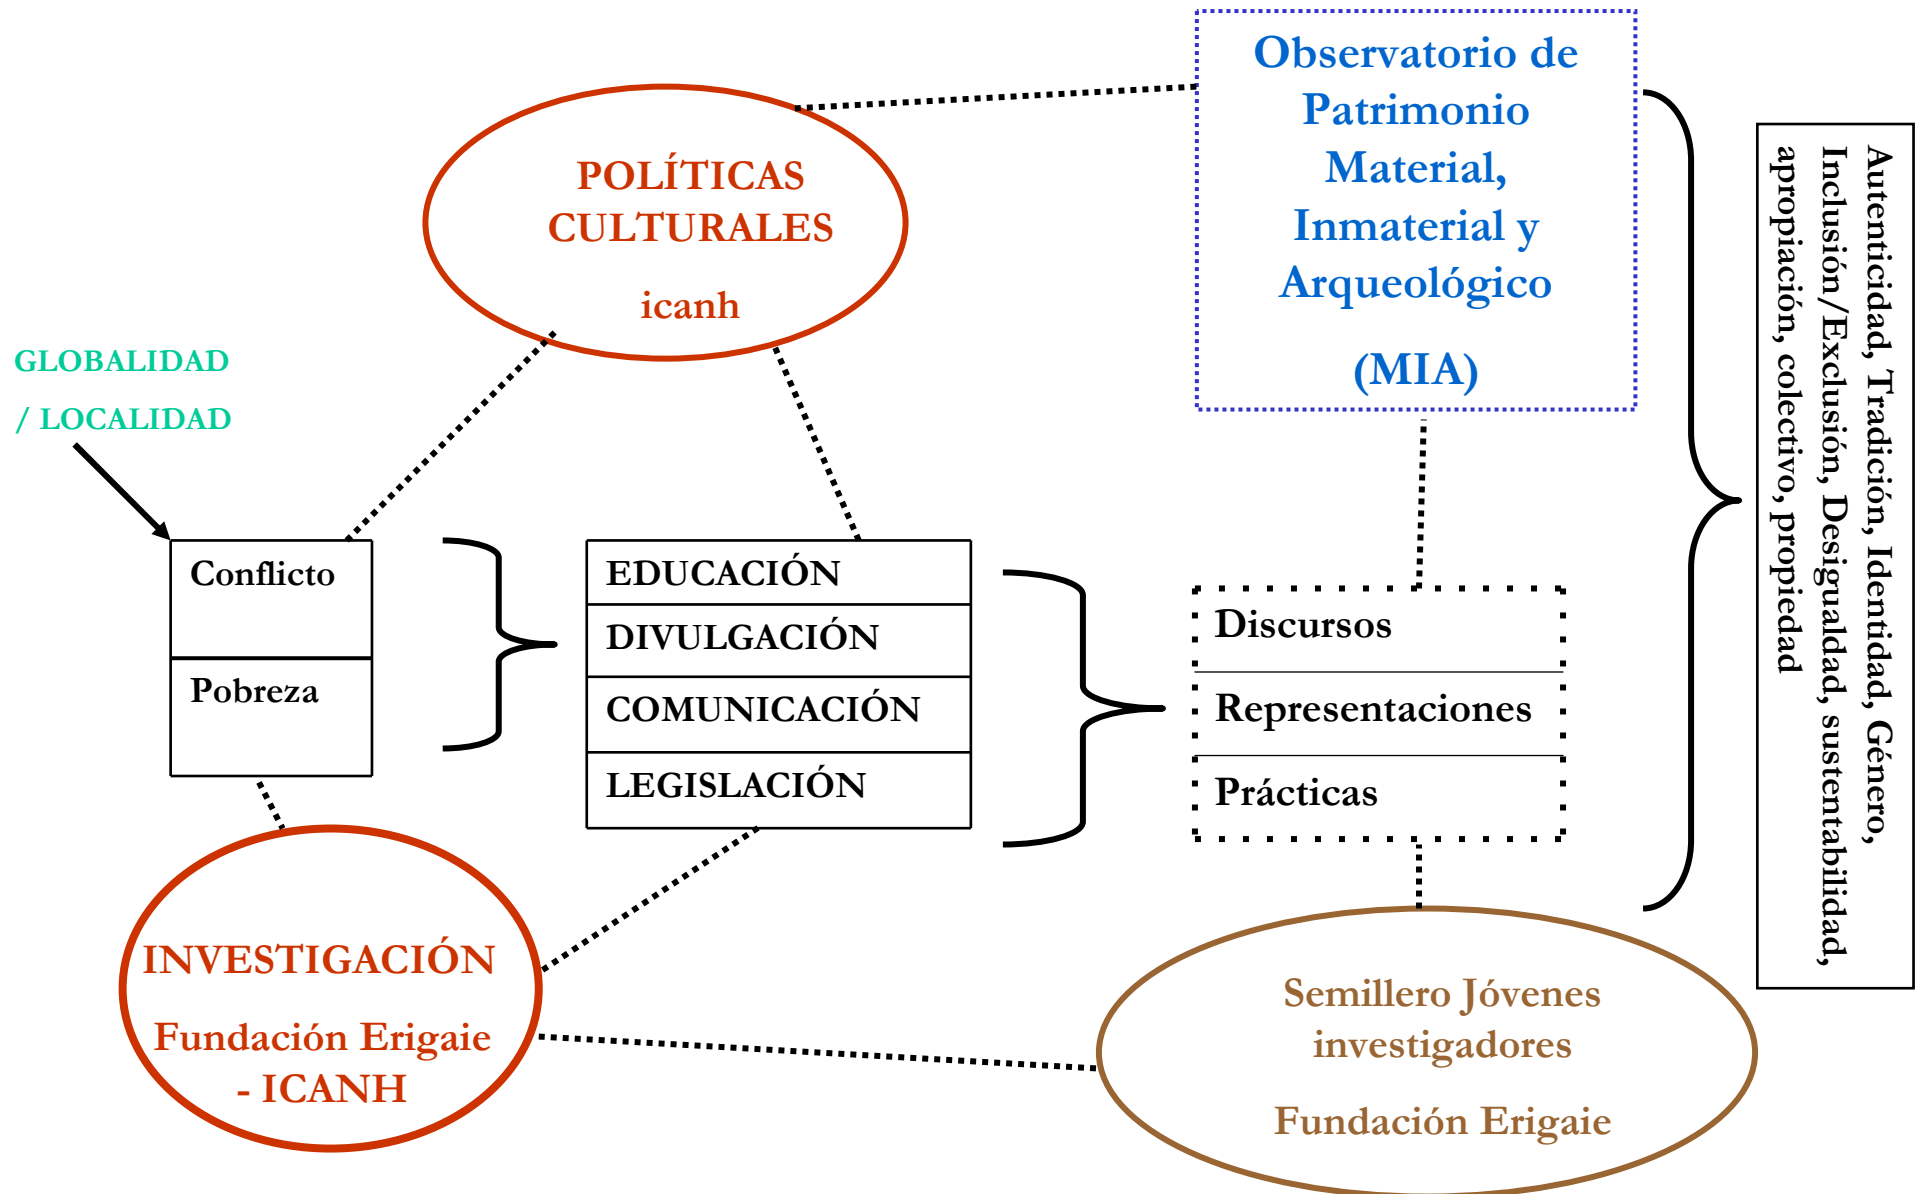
Observatorio de Patrimonio Material, Inmaterial y Arqueológico

(MIA)

POLÍTICAS CULTURALES

icanh

GLOBALIDAD / LOCALIDAD

Conflicto

Pobreza

EDUCACIÓN

DIVULGACIÓN

COMUNICACIÓN

LEGISLACIÓN

Discursos

Representaciones

Prácticas

Autenticidad, Tradición, Identidad, Género, Inclusión/Exclusión, Desigualdad, sustentabilidad, apropiación, colectivo, propiedad

INVESTIGACIÓN

Fundación Erigaie - ICANH

Semillero Jóvenes investigadores

Fundación Erigaie